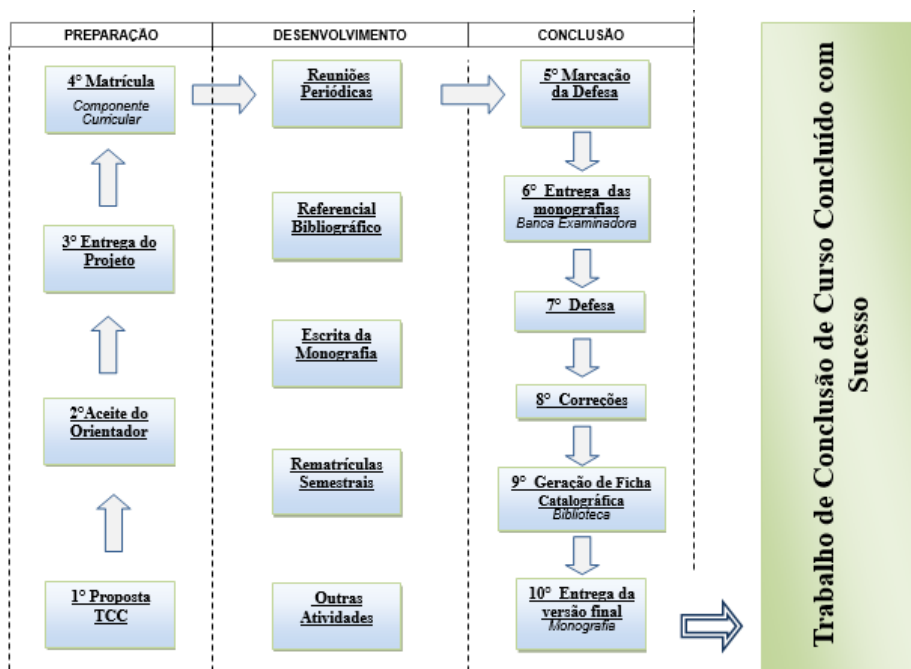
PREPARAÇÃO

4° Matrícula
Componente Curricular

3° Entrega do Projeto

2°Aceite do Orientador

1° Proposta TCC

DESENVOLVIMENTO

Reuniões Periódicas

Referencial Bibliográfico

Escrita da Monografia

Rematrículas Semestrais

Outras Atividades

CONCLUSÃO

5° Marcação da Defesa

6° Entrega das monografias
Banca Examinadora

7° Defesa

8° Correções

9° Geração de Ficha Catalográfica
Biblioteca

10° Entrega da versão final
Monografia

Trabalho de Conclusão de Curso Concluído com Sucesso